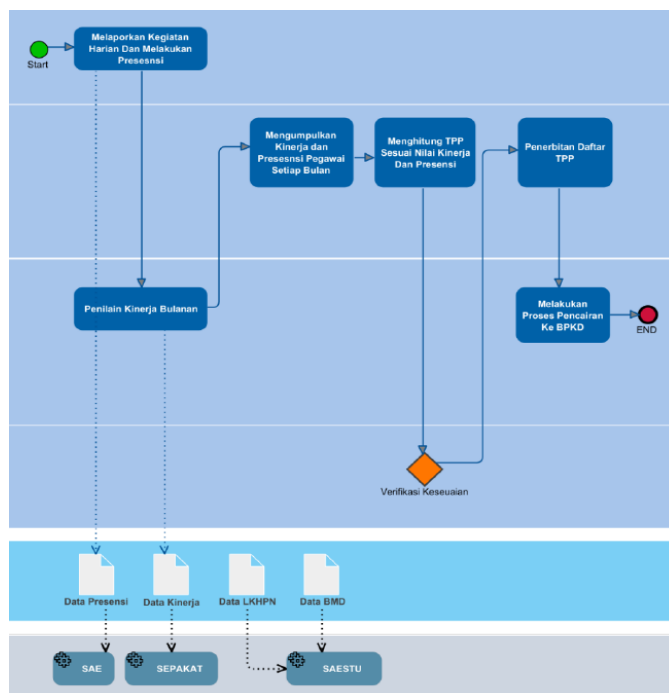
Start

Melaporkan Kegiatan Harian Dan Melakukan Presesnsi

Mengumpulkan Kinerja dan Presesnsi Pegawai Setiap Bulan

Menghitung TPP Sesuai Nilai Kinerja Dan Presensi

Penerbitan Daftar TPP

Penilain Kinerja Bulanan

Melakukan Proses Pencairan Ke BPKD

END

Verifikasi Kesesuaian

Data Presensi

Data Kinerja

Data LKHPN

Data BMD

SAE

SEPAKAT

SAESTU